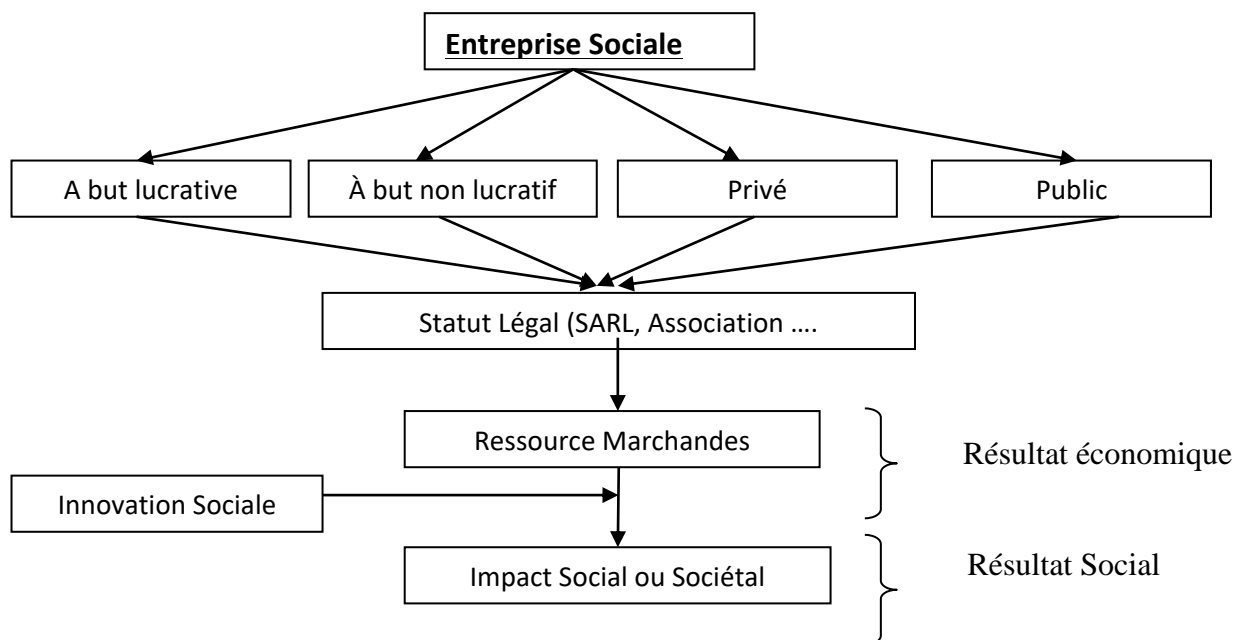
Entreprise Sociale

A but lucrative

À but non lucratif

Privé

Public

Statut Légal (SARL, Association ….

Ressource Marchandes

Résultat économique

Innovation Sociale

Impact Social ou Sociétal

Résultat Social